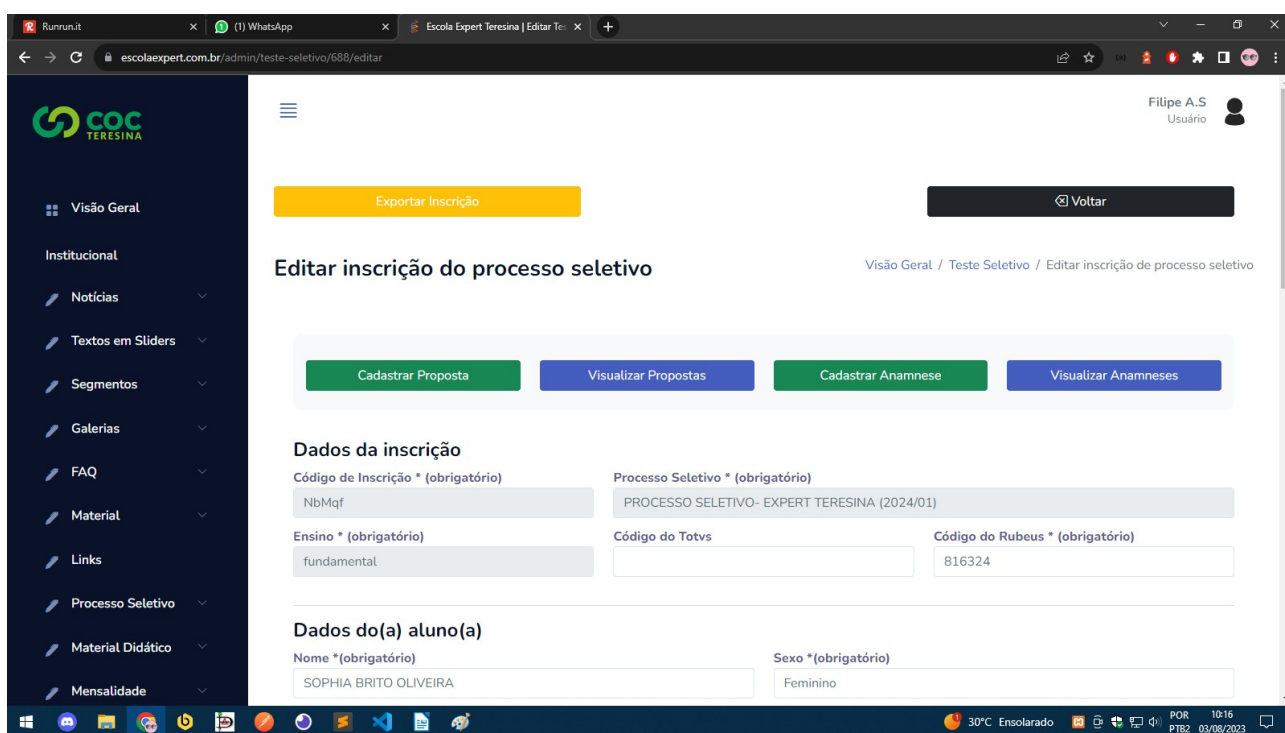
Runrun.it
(1) WhatsApp
Escola Expert Teresina | Editar Te:
escolaexpert.com.br/admin/teste-seletivo/688/editar

COC TERESINA

Filipe A.S
Usuário

Visão Geral
Institucional
Notícias
Textos em Sliders
Segmentos
Galerias
FAQ
Material
Links
Processo Seletivo
Material Didático
Mensalidade

Exportar Inscrição
Voltar

Editar inscrição do processo seletivo
Visão Geral / Teste Seletivo / Editar inscrição de processo seletivo

Cadastrar Proposta
Visualizar Propostas
Cadastrar Anamnese
Visualizar Anamneses

Dados da inscrição
Código de Inscrição * (obrigatório)
NbMqf
Processo Seletivo * (obrigatório)
PROCESSO SELETIVO- EXPERT TERESINA (2024/01)
Ensino * (obrigatório)
fundamental
Código do Totvs
Código do Rubeus * (obrigatório)
816324

Dados do(a) aluno(a)
Nome *(obrigatório)
SOPHIA BRITO OLIVEIRA
Sexo *(obrigatório)
Feminino

30°C Ensolarado
POR PTB2
10:16 03/08/2023